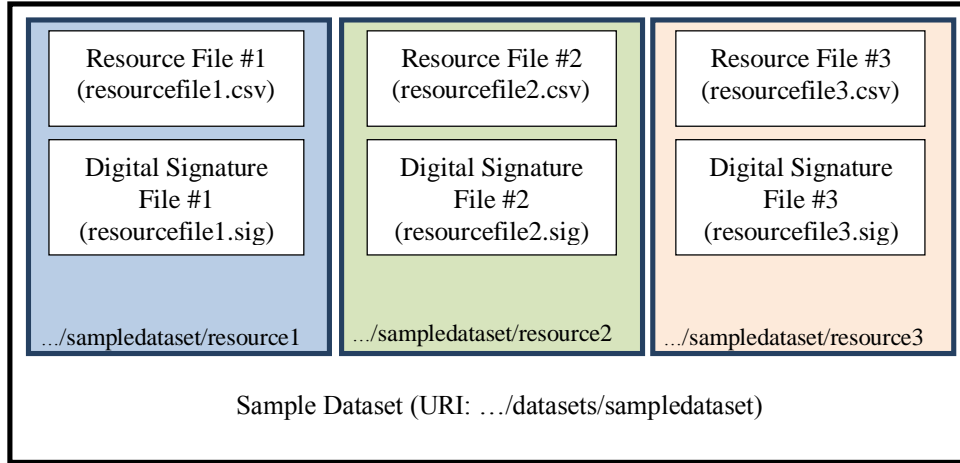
Resource File #1
(resourcefile1.csv)

Digital Signature File #1
(resourcefile1.sig)

.../sampledataset/resource1

Resource File #2
(resourcefile2.csv)

Digital Signature File #2
(resourcefile2.sig)

.../sampledataset/resource2

Resource File #3
(resourcefile3.csv)

Digital Signature File #3
(resourcefile3.sig)

.../sampledataset/resource3

Sample Dataset (URI: …/datasets/sampledataset)